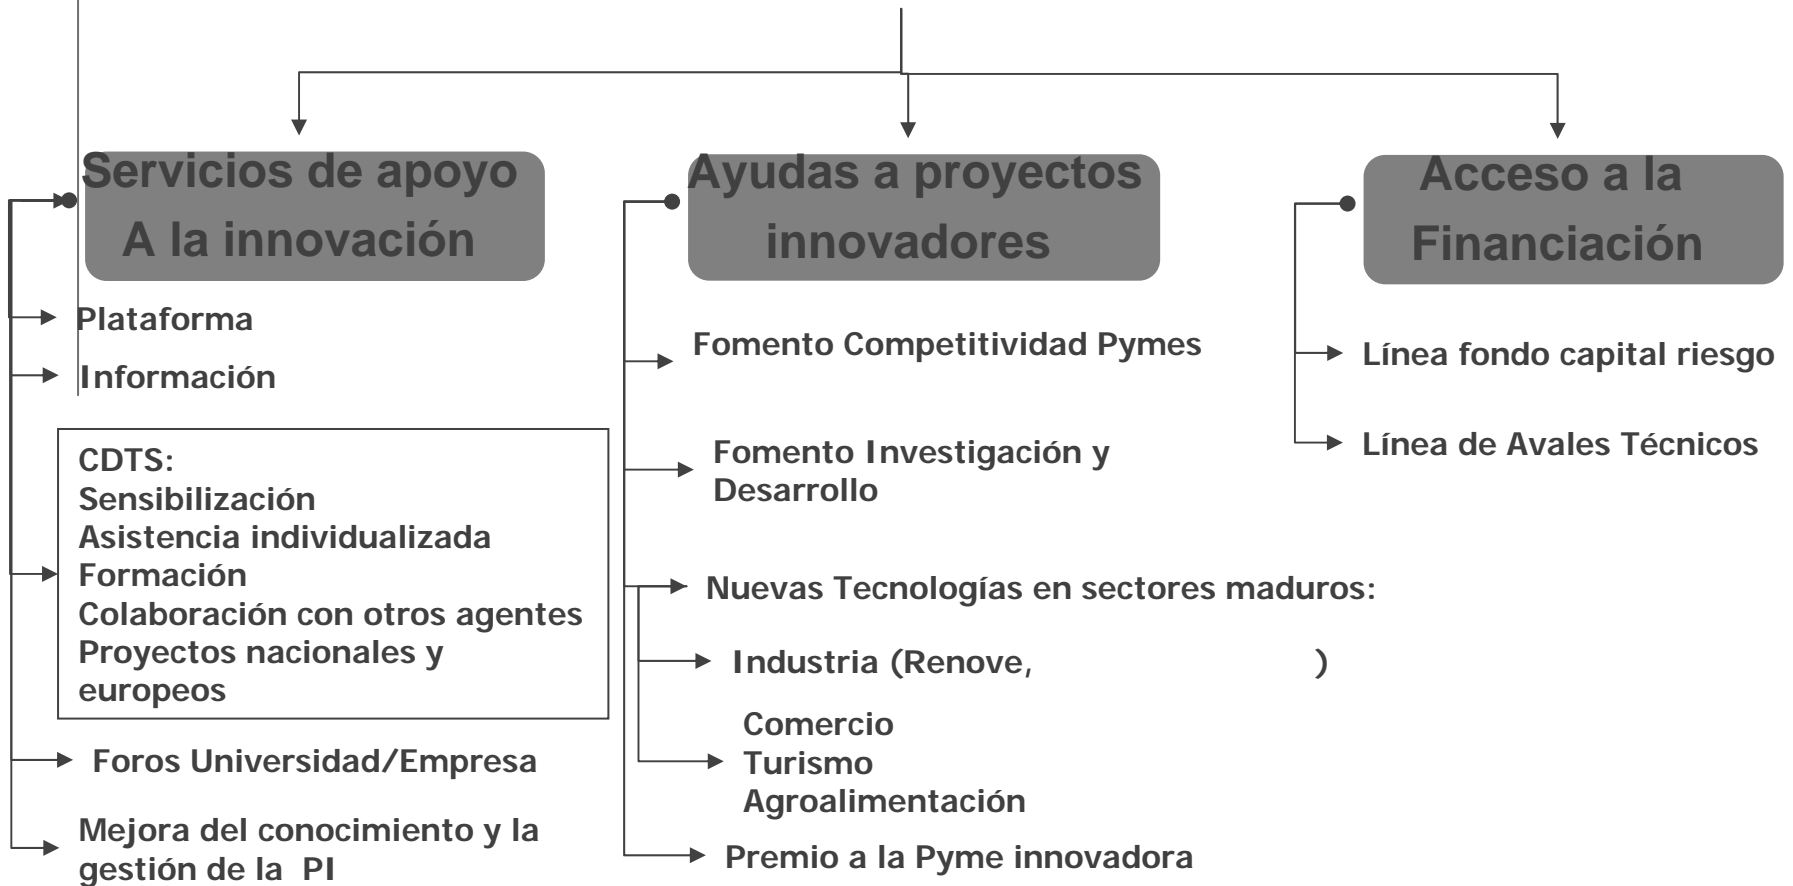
Servicios de apoyo
A la innovación

Plataforma

Información

CDTS:
Sensibilización
Asistencia individualizada
Formación
Colaboración con otros agentes
Proyectos nacionales y europeos

Foros Universidad/Empresa

Mejora del conocimiento y la gestión de la PI

Ayudas a proyectos innovadores

Fomento Competitividad Pymes

Fomento Investigación y Desarrollo

Nuevas Tecnologías en sectores maduros:

Industria (Renove, )

Comercio
Turismo
Agroalimentación

Premio a la Pyme innovadora

Acceso a la Financiación

Línea fondo capital riesgo

Línea de Avales Técnicos